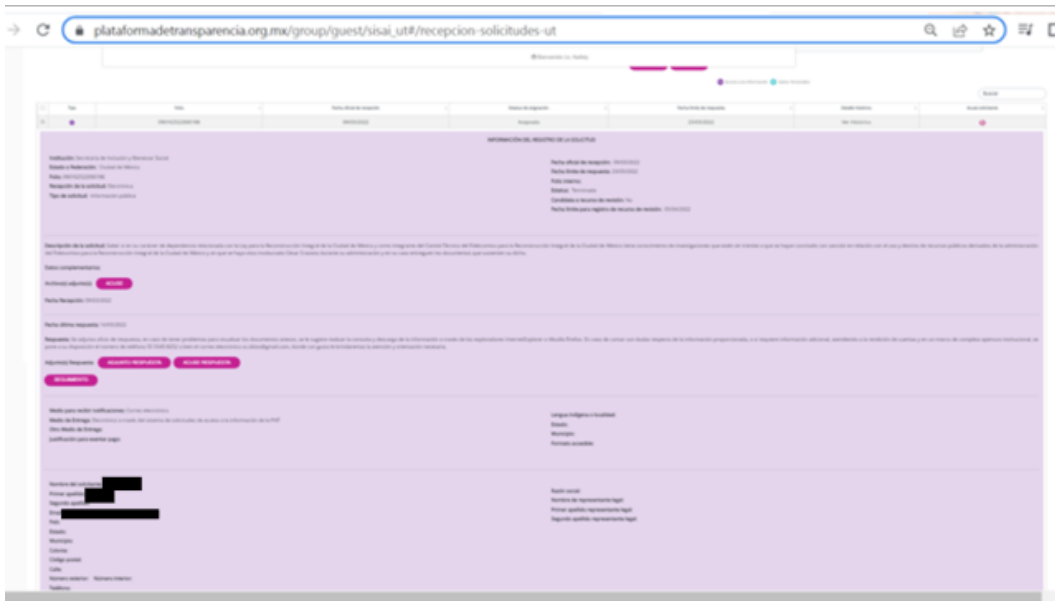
plataformadetransparencia.org.mx/group/guest/sisai_ut#/recepcion-solicitudes-ut

INFORMACIÓN DEL REGISTRO DE LA SOLICITUD

Institución: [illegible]
Estado o Federación: Ciudad de México
Folio: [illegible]
Recepción de la solicitud: Electrónica
Tipo de solicitud: Información pública

Fecha oficial de recepción: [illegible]
Fecha límite de respuesta: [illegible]
Folio interno:
Estatus: Terminada
Candidato a recurso de revisión: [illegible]
Fecha límite para registro de recurso de revisión: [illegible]

Descripción de la solicitud: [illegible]

Datos complementarios:

Archivo(s) adjunto(s): ACUSE

Fecha Recepción: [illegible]

Fecha última respuesta: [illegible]

Respuesta: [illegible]

Adjunto(s) Respuesta: ADJUNTO RESPUESTA ACUSE RESPUESTA

REGLAMENTO

Medio para recibir notificaciones: Correo electrónico
Medio de Entrega: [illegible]
Otro Medio de Entrega:
Justificación para exentar pago:

Lengua indígena o Accesibilidad
Estado:
Municipio:
Formato accesible:

Nombre del solicitante:
Primer apellido:
Segundo apellido:
Email:
País:
Estado:
Municipio:
Colonia:
Código postal:
Calle:
Número exterior: Número interior:
Teléfono:

Razón social:
Nombre de representante legal:
Primer apellido representante legal:
Segundo apellido representante legal: